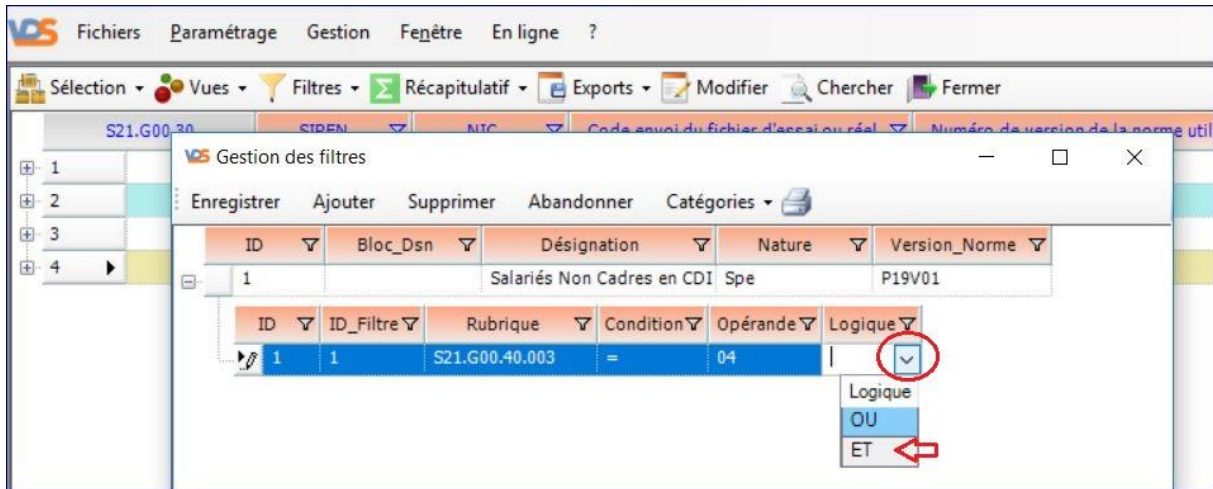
VDS Fichiers Paramétrage Gestion Fenêtre En ligne ?

Sélection ▾ Vues ▾ Filtres ▾ Récapitulatif ▾ Exports ▾ Modifier Chercher Fermer

S21.G00.30 SIREN NIC Code envoi du fichier d'essai ou réel Numéro de version de la norme util

1
2
3
4

VDS Gestion des filtres

Enregistrer Ajouter Supprimer Abandonner Catégories ▾

| ID | Bloc_Dsn | Désignation | Nature | Version_Norme |
|---|---|---|---|---|
| 1 | | Salariés Non Cadres en CDI | Spe | P19V01 |

| ID | ID_Filtre | Rubrique | Condition | Opérande | Logique |
|---|---|---|---|---|---|
| 1 | 1 | S21.G00.40.003 | = | 04 | |

Logique
OU
ET